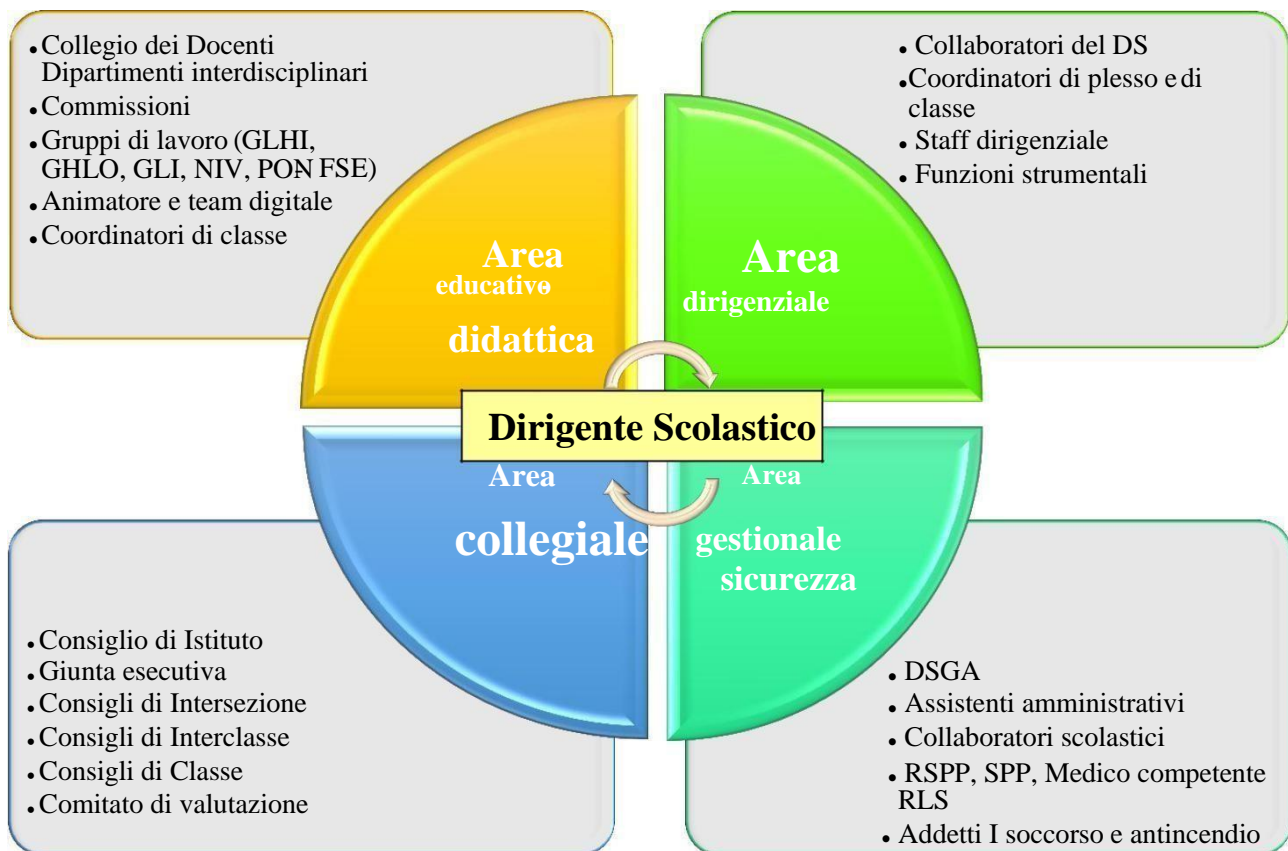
• Collegio dei Docenti
Dipartimenti interdisciplinari
• Commissioni
• Gruppi di lavoro (GLHI, GHLO, GLI, NIV, PON FSE)
• Animatore e team digitale
• Coordinatori di classe

• Collaboratori del DS
• Coordinatori di plesso e di classe
• Staff dirigenziale
• Funzioni strumentali

Area educativo didattica

Area dirigenziale

Dirigente Scolastico

Area collegiale

Area gestionale sicurezza

• Consiglio di Istituto
• Giunta esecutiva
• Consigli di Intersezione
• Consigli di Interclasse
• Consigli di Classe
• Comitato di valutazione

• DSGA
• Assistenti amministrativi
• Collaboratori scolastici
• RSPP, SPP, Medico competente RLS
• Addetti I soccorso e antincendio